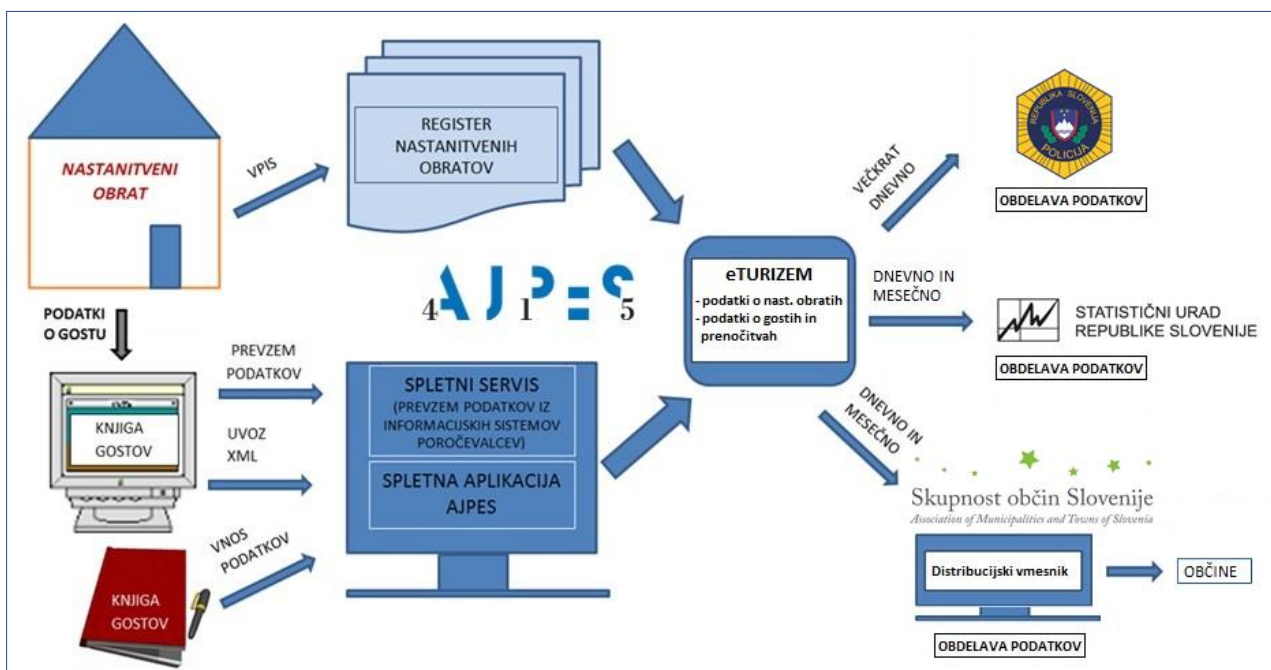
NASTANITVENI OBRAT

VPIS

REGISTER NASTANITVENIH OBRATOV

VEČKRAT DNEVNO

REPUBLIKA SLOVENIJA POLICIJA

OBDELAVA PODATKOV

AJPES

eTURIZEM
- podatki o nast. obratih
- podatki o gostih in prenočitvah

DNEVNO IN MESEČNO

STATISTIČNI URAD REPUBLIKE SLOVENIJE

OBDELAVA PODATKOV

PODATKI O GOSTU

PREVZEM PODATKOV

KNJIGA GOSTOV

UVOZ XML

SPLETNI SERVIS
(PREVZEM PODATKOV IZ INFORMACIJSKIH SISTEMOV POROČEVALCEV)

SPLETNA APLIKACIJA AJPES

DNEVNO IN MESEČNO

Skupnost občin Slovenije
Association of Municipalities and Towns of Slovenia

VNOS PODATKOV

KNJIGA GOSTOV

Distribucijski vmesnik

OBČINE

OBDELAVA PODATKOV